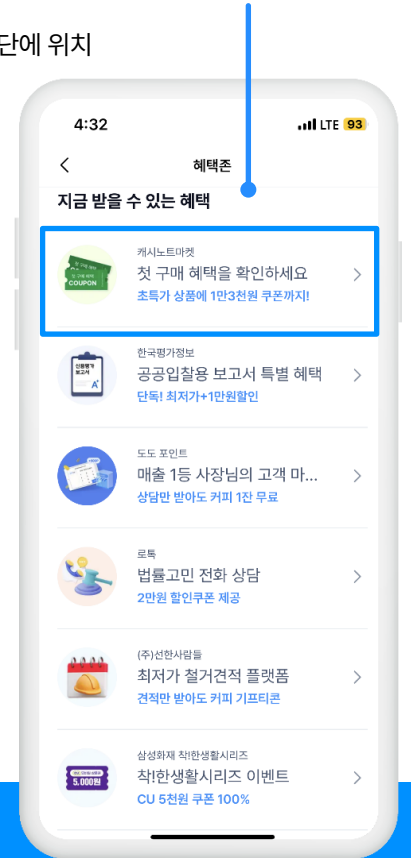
단에 위치

4:32
LTE 93

<
혜택존

지금 받을 수 있는 혜택

COUPON
캐시노트마켓
첫 구매 혜택을 확인하세요
초특가 상품에 1만3천원 쿠폰까지!
>

신용평가 보고서
한국평가정보
공공입찰용 보고서 특별 혜택
단독! 최저가+1만원할인
>

도도 포인트
매출 1등 사장님의 고객 마...
상담만 받아도 커피 1잔 무료
>

로톡
법률고민 전화 상담
2만원 할인쿠폰 제공
>

(주)선한사람들
최저가 철거견적 플랫폼
견적만 받아도 커피 기프티콘
>

5,000원
삼성화재 착!한생활시리즈
착!한생활시리즈 이벤트
CU 5천원 쿠폰 100%
>